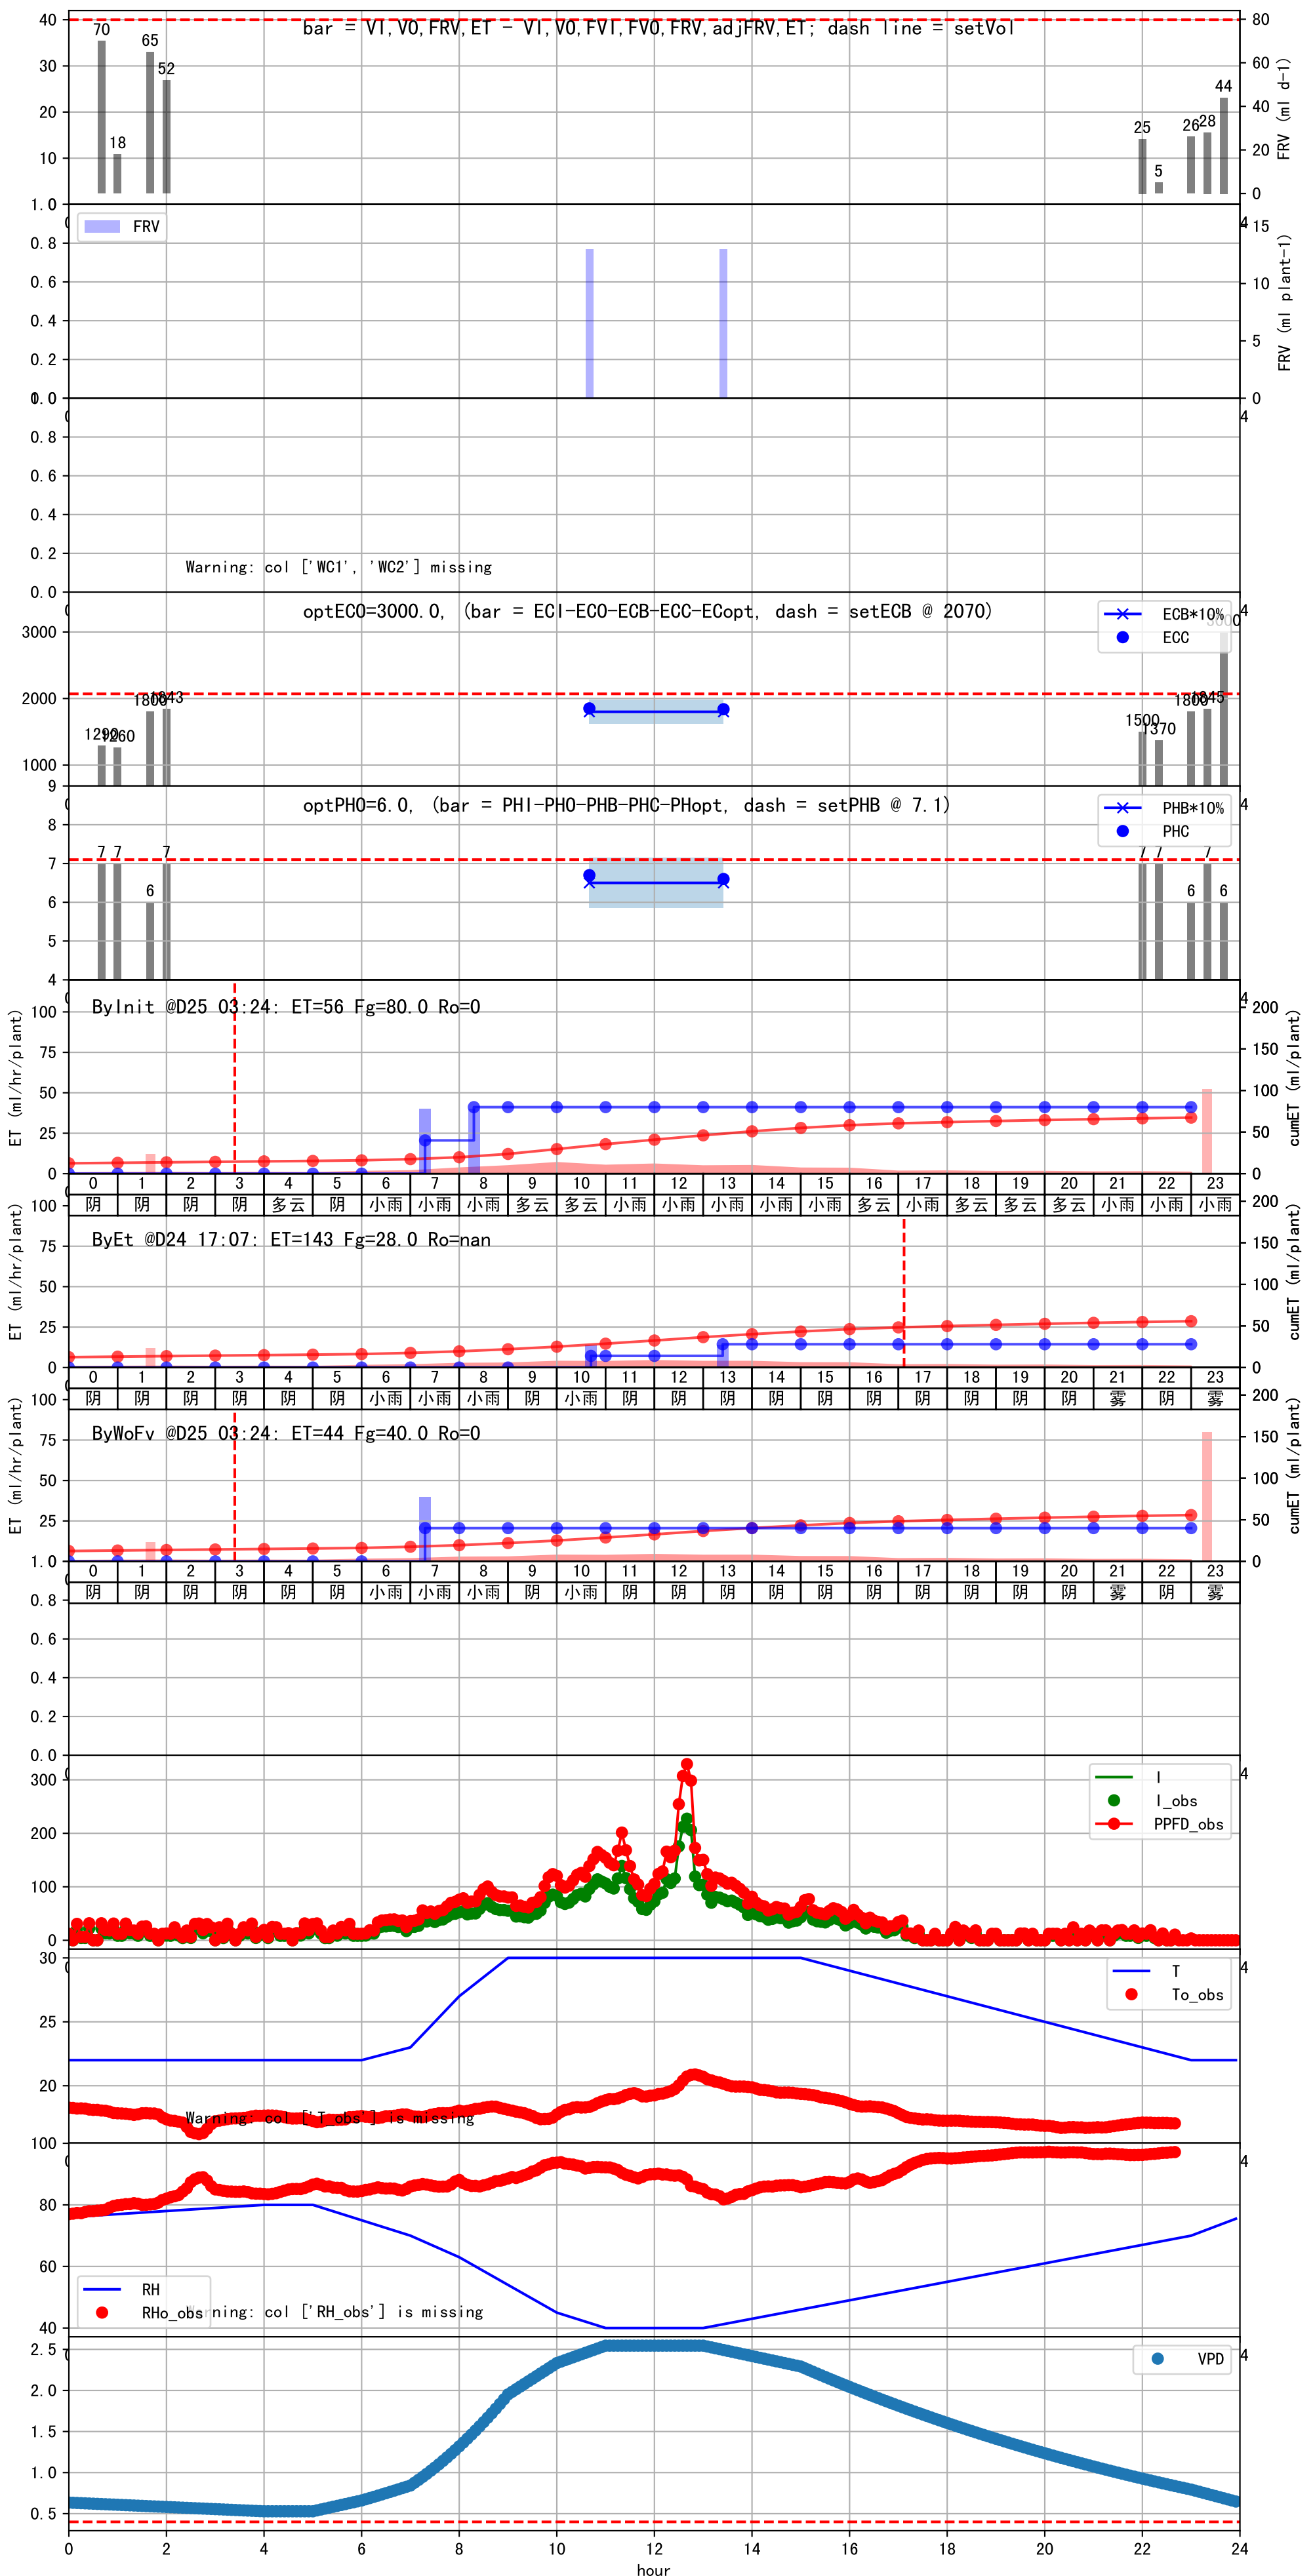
bar = VI,VO,FRV,ET - VI,VO,FVI,FVO,FRV,adjFRV,ET; dash line = setVol

40 30 20 10 1.0
80 60 40 20 0
FRV (ml d-1)
70 18 65 52 25 5 26 28 44

FRV
0.8 0.6 0.4 0.2 0.0
15 10 5 0
FRV (ml plant-1)

1.0 0.8 0.6 0.4 0.2 0.0
Warning: col ['WC1', 'WC2'] missing

optECO=3000.0, (bar = ECI-ECO-ECB-ECC-ECopt, dash = setECB @ 2070)
ECB*10%
ECC
3000 2000 1000
1290 1260 1800 1843 1500 1370 1800 1845 3000

optPHO=6.0, (bar = PHI-PHO-PHB-PHC-PHopt, dash = setPHB @ 7.1)
PHB*10%
PHC
9 8 7 6 5 4
7 7 6 7 7 7 6 7 6

ByInit @D25 03:24: ET=56 Fg=80.0 Ro=0
ET (ml/hr/plant)
cumET (ml/plant)
100 75 50 25 0
200 150 100 50 0

| 0 | 1 | 2 | 3 | 4 | 5 | 6 | 7 | 8 | 9 | 10 | 11 | 12 | 13 | 14 | 15 | 16 | 17 | 18 | 19 | 20 | 21 | 22 | 23 |
|---|---|---|---|---|---|---|---|---|---|---|---|---|---|---|---|---|---|---|---|---|---|---|---|
| 阴 | 阴 | 阴 | 阴 | 多云 | 阴 | 小雨 | 小雨 | 小雨 | 多云 | 多云 | 小雨 | 小雨 | 小雨 | 小雨 | 小雨 | 多云 | 小雨 | 多云 | 多云 | 多云 | 小雨 | 小雨 | 小雨 |

ByEt @D24 17:07: ET=143 Fg=28.0 Ro=nan
ET (ml/hr/plant)
cumET (ml/plant)
100 75 50 25 0
200 150 100 50 0

| 0 | 1 | 2 | 3 | 4 | 5 | 6 | 7 | 8 | 9 | 10 | 11 | 12 | 13 | 14 | 15 | 16 | 17 | 18 | 19 | 20 | 21 | 22 | 23 |
|---|---|---|---|---|---|---|---|---|---|---|---|---|---|---|---|---|---|---|---|---|---|---|---|
| 阴 | 阴 | 阴 | 阴 | 阴 | 阴 | 小雨 | 小雨 | 小雨 | 阴 | 小雨 | 阴 | 阴 | 阴 | 阴 | 阴 | 阴 | 阴 | 阴 | 阴 | 阴 | 雾 | 阴 | 雾 |

ByWoFv @D25 03:24: ET=44 Fg=40.0 Ro=0
ET (ml/hr/plant)
cumET (ml/plant)
100 75 50 25 1.0
200 150 100 50 0

| 0 | 1 | 2 | 3 | 4 | 5 | 6 | 7 | 8 | 9 | 10 | 11 | 12 | 13 | 14 | 15 | 16 | 17 | 18 | 19 | 20 | 21 | 22 | 23 |
|---|---|---|---|---|---|---|---|---|---|---|---|---|---|---|---|---|---|---|---|---|---|---|---|
| 阴 | 阴 | 阴 | 阴 | 阴 | 阴 | 小雨 | 小雨 | 小雨 | 阴 | 小雨 | 阴 | 阴 | 阴 | 阴 | 阴 | 阴 | 阴 | 阴 | 阴 | 阴 | 雾 | 阴 | 雾 |

0.8 0.6 0.4 0.2 0.0

I
I_obs
PPFD_obs
300 200 100 0

T
To_obs
30 25 20
Warning: col ['T_obs'] is missing

100 80 60 40
RH
RHo_obs
Warning: col ['RH_obs'] is missing

VPD
2.5 2.0 1.5 1.0 0.5
0 2 4 6 8 10 12 14 16 18 20 22 24
hour